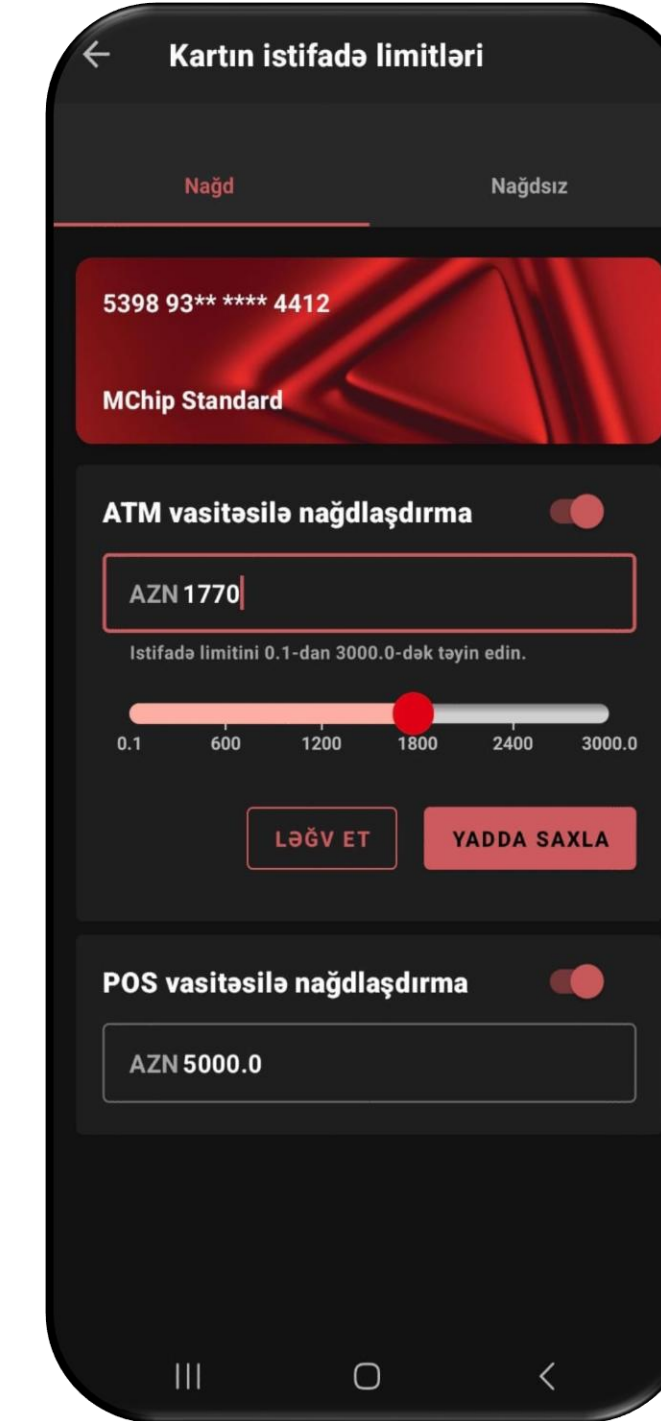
Kartın istifadə limitləri

Nağd

Nağdsız

5398 93** **** 4412

MChip Standard

ATM vasitəsilə nağdlaşdırma

AZN 1770

Istifadə limitini 0.1-dan 3000.0-dək təyin edin.

0.1 600 1200 1800 2400 3000.0

LƏĞV ET

YADDA SAXLA

POS vasitəsilə nağdlaşdırma

AZN 5000.0